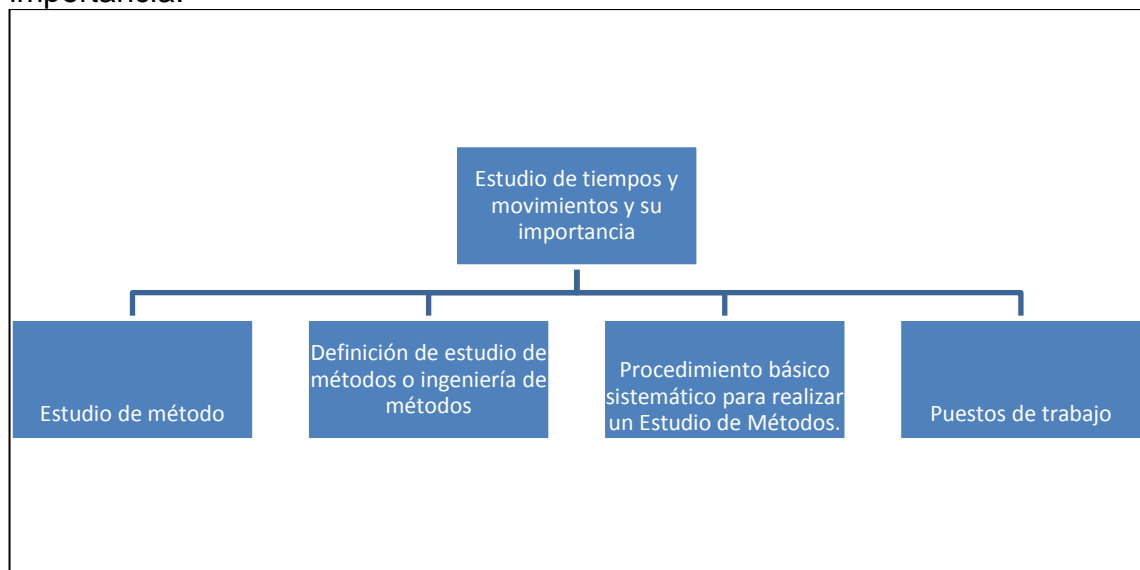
importancia.

Estudio de tiempos y movimientos y su importancia

Estudio de método

Definición de estudio de métodos o ingeniería de métodos

Procedimiento básico sistemático para realizar un Estudio de Métodos.

Puestos de trabajo